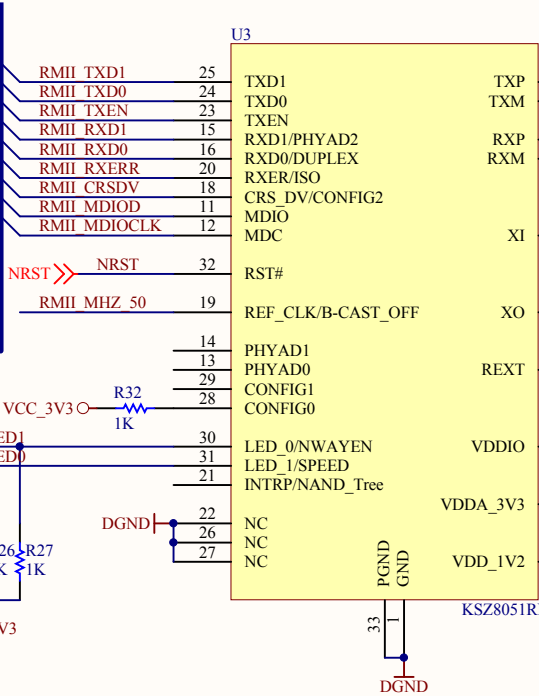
U3

RMII_TXD1 25 TXD1
RMII_TXD0 24 TXD0
RMII_TXEN 23 TXEN
RMII_RXD1 15 RXD1/PHYAD2
RMII_RXD0 16 RXD0/DUPLEX
RMII_RXERR 20 RXER/ISO
RMII_CRSDV 18 CRS_DV/CONFIG2
RMII_MDIOD 11 MDIO
RMII_MDIOCLK 12 MDC
NRST NRST 32 RST#
RMII_MHZ_50 19 REF_CLK/B-CAST_OFF
14 PHYAD1
13 PHYAD0
29 CONFIG1
VCC_3V3 R32 1K 28 CONFIG0
ED1 30 LED_0/NWAYEN
ED0 31 LED_1/SPEED
21 INTRP/NAND_Tree
DGND 22 NC
26 NC
27 NC
PGND GND
33 1

TXP
TXM
RXP
RXM
XI
XO
REXT
VDDIO
VDDA_3V3
VDD_1V2
KSZ8051R

26 R27
K 1K
V3
DGND